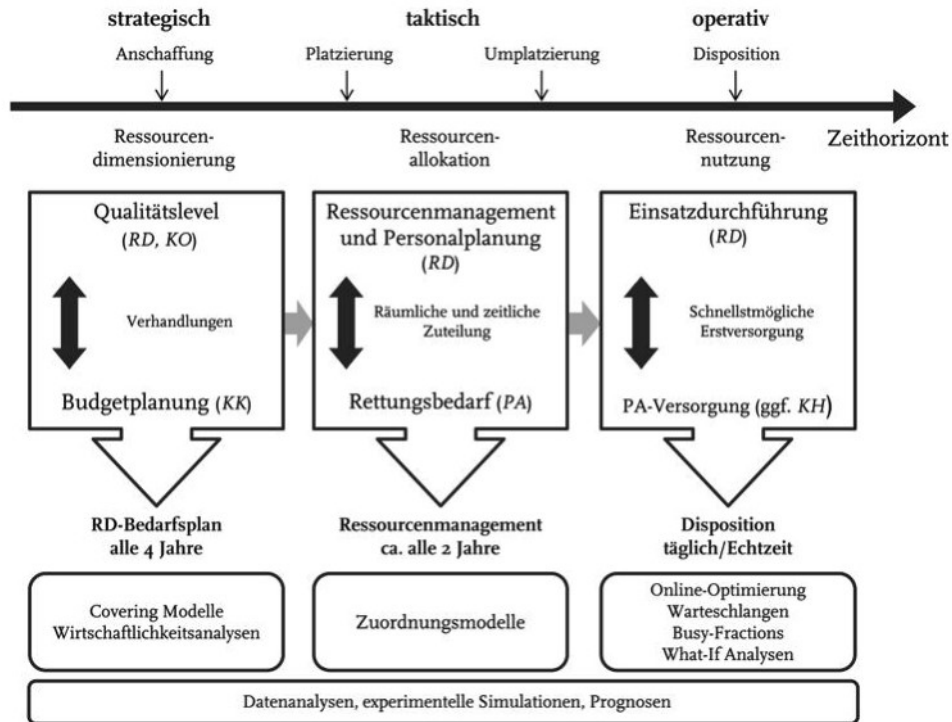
strategisch

taktisch

operativ

Anschaffung

Platzierung

Umplatzierung

Disposition

Ressourcendimensionierung

Ressourcenallokation

Ressourcennutzung

Zeithorizont

Qualitätslevel
(*RD*, *KO*)

Verhandlungen

Budgetplanung (*KK*)

Ressourcenmanagement und Personalplanung
(*RD*)

Räumliche und zeitliche Zuteilung

Rettungsbedarf (*PA*)

Einsatzdurchführung
(*RD*)

Schnellstmögliche Erstversorgung

PA-Versorgung (ggf. *KH*)

**RD-Bedarfsplan alle 4 Jahre**

**Ressourcenmanagement ca. alle 2 Jahre**

**Disposition täglich/Echtzeit**

Covering Modelle
Wirtschaftlichkeitsanalysen

Zuordnungsmodelle

Online-Optimierung
Warteschlangen
Busy-Fractions
What-If Analysen

Datenanalysen, experimentelle Simulationen, Prognosen